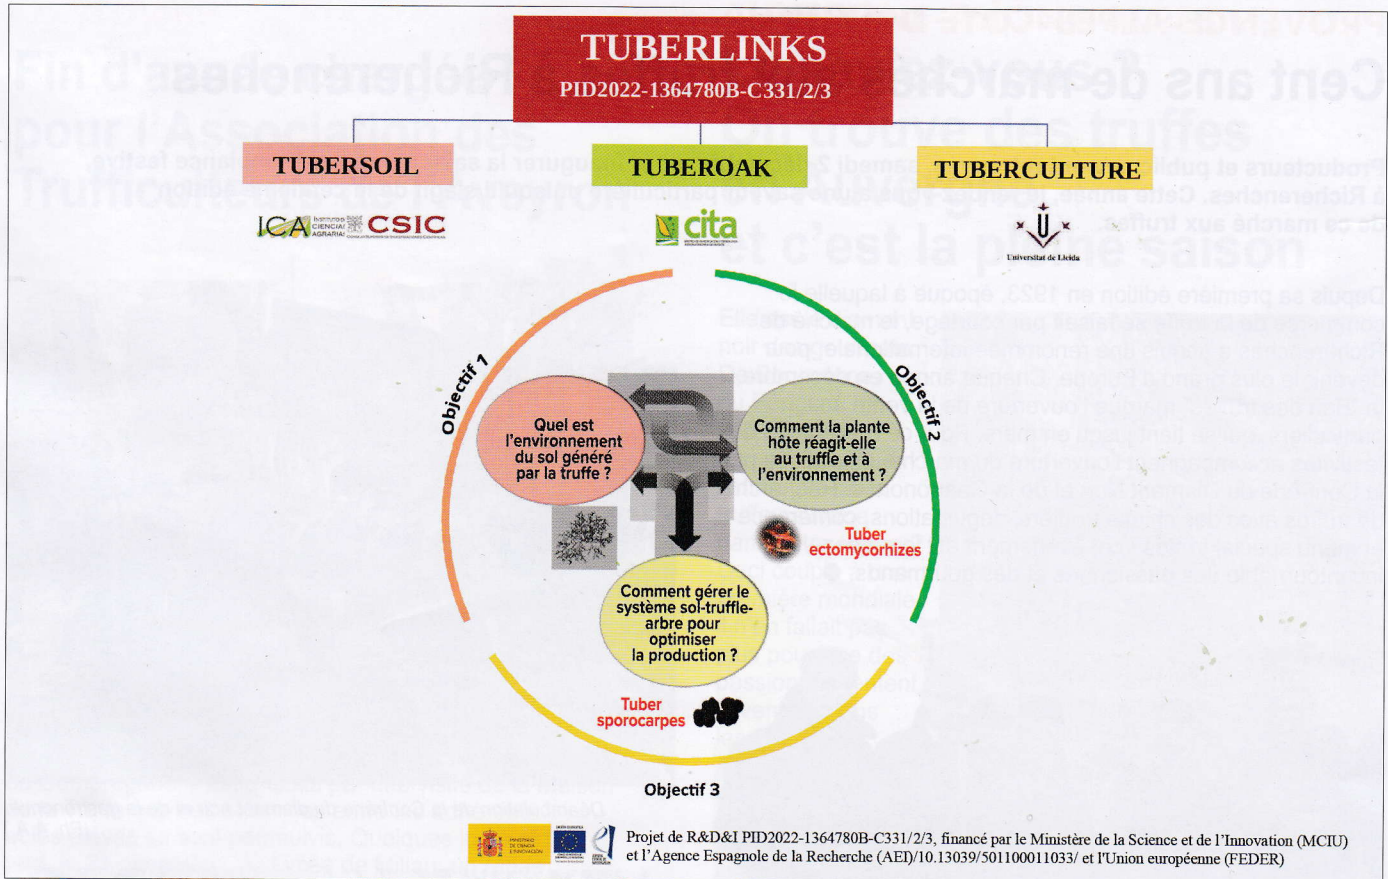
TUBERLINKS
PID2022-1364780B-C331/2/3

TUBERSOIL

ICA CSIC

TUBEROAK

cita

TUBERCULTURE

Universitat de Lleida

Objectif 1

Objectif 2

Quel est l'environnement du sol généré par la truffe ?

Comment la plante hôte réagit-elle au truffle et à l'environnement ?

Tuber ectomycorhizes

Comment gérer le système sol-truffle-arbre pour optimiser la production ?

Tuber sporocarpes

Objectif 3

Projet de R&D&I PID2022-1364780B-C331/2/3, financé par le Ministère de la Science et de l'Innovation (MCIU) et l'Agence Espagnole de la Recherche (AEI)/10.13039/501100011033/ et l'Union européenne (FEDER)